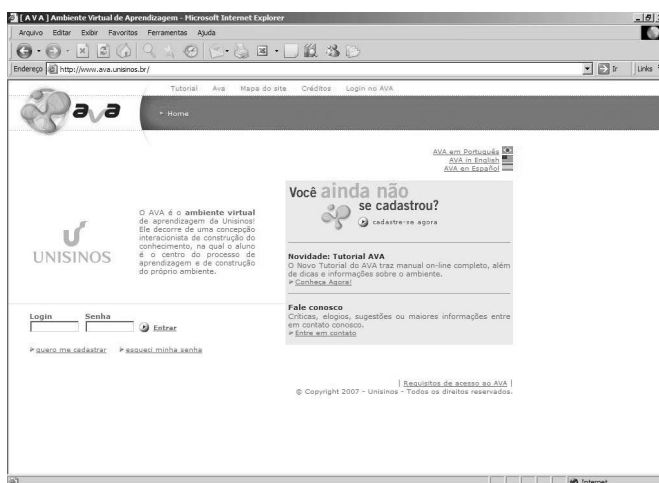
[ A V A ] Ambiente Virtual de Aprendizagem - Microsoft Internet Explorer

Arquivo Editar Exibir Favoritos Ferramentas Ajuda

Endereço http://www.ava.unisinos.br/

Ir Links

Tutorial Ava Mapa do site Créditos Login no AVA

ava

Home

AVA em Português
AVA in English
AVA en Español

UNISINOS

O AVA é o ambiente virtual de aprendizagem da Unisinos! Ele decorre de uma concepção interacionista de construção do conhecimento, na qual o aluno é o centro do processo de aprendizagem e de construção do próprio ambiente.

Você ainda não se cadastrou?

cadastre-se agora

Novidade: Tutorial AVA
O Novo Tutorial do AVA traz manual on-line completo, além de dicas e informações sobre o ambiente.
Conheça Agora!

Fale conosco
Críticas, elogios, sugestões ou maiores informações entre em contato conosco.
Entre em contato

Login Senha

Entrar

quero me cadastrar esqueci minha senha

| Requisitos de acesso ao AVA |
© Copyright 2007 - Unisinos - Todos os direitos reservados.

Internet